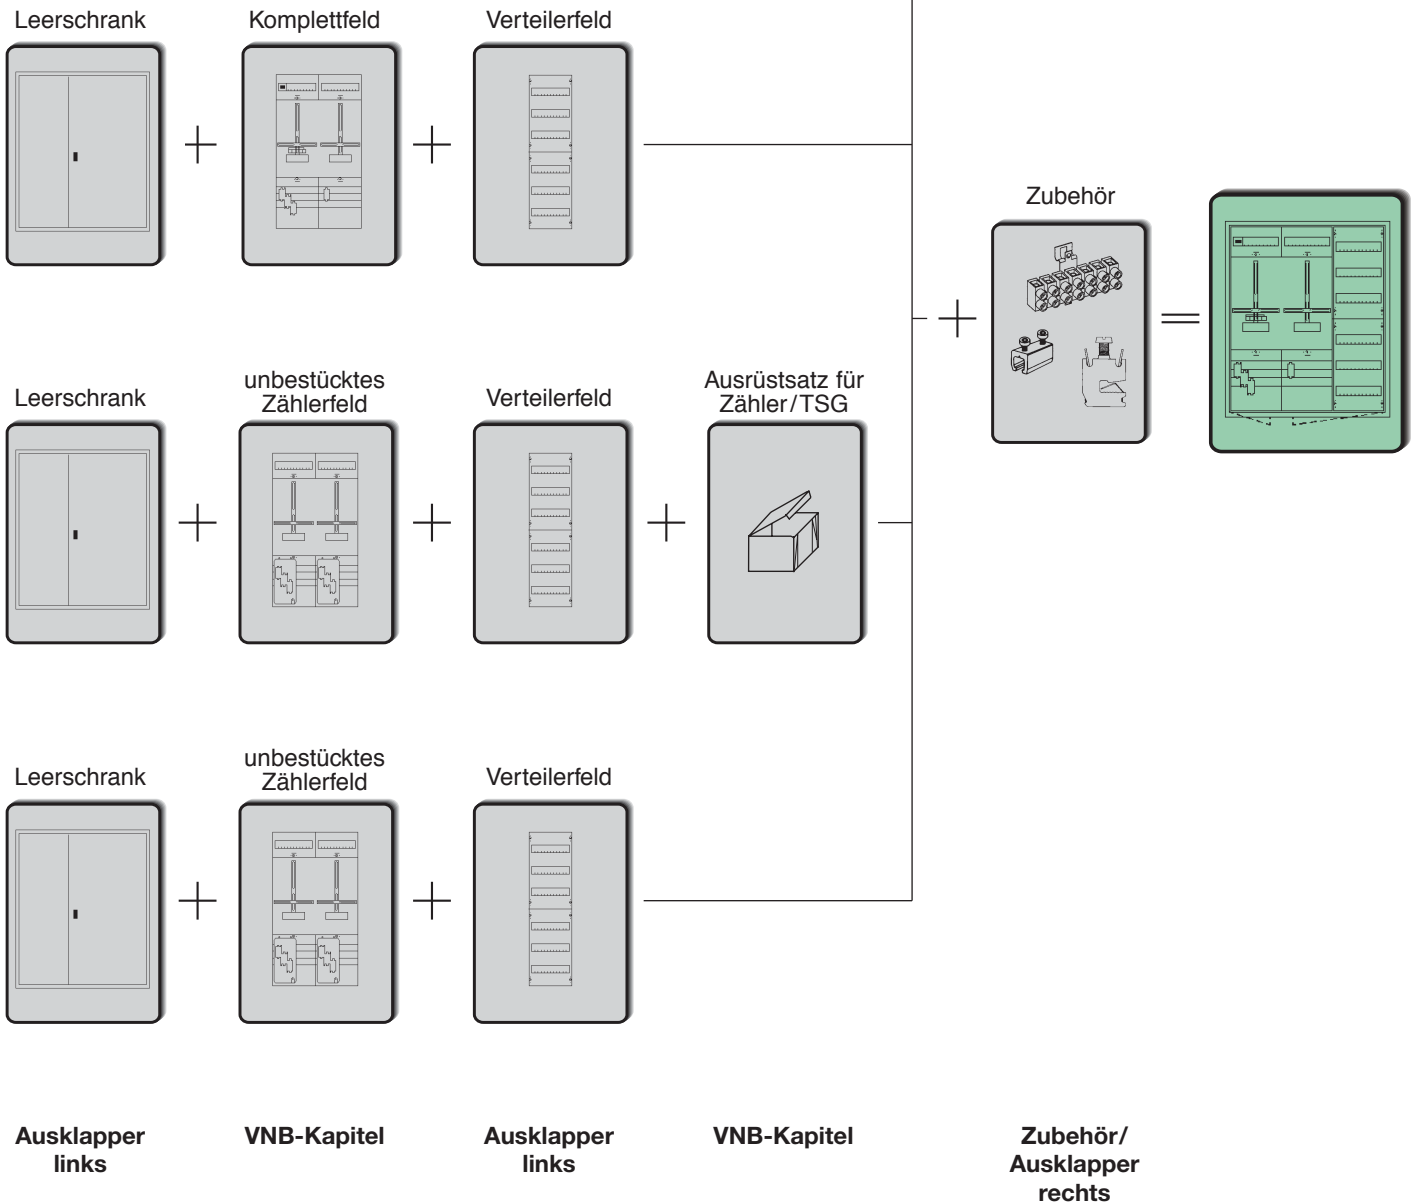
Leerschrank

Komplettfeld

Verteilerfeld

Zubehör

Leerschrank

unbestücktes Zählerfeld

Verteilerfeld

Ausrüstsatz für Zähler/TSG

Leerschrank

unbestücktes Zählerfeld

Verteilerfeld

Ausklapper links

VNB-Kapitel

Ausklapper links

VNB-Kapitel

Zubehör/ Ausklapper rechts